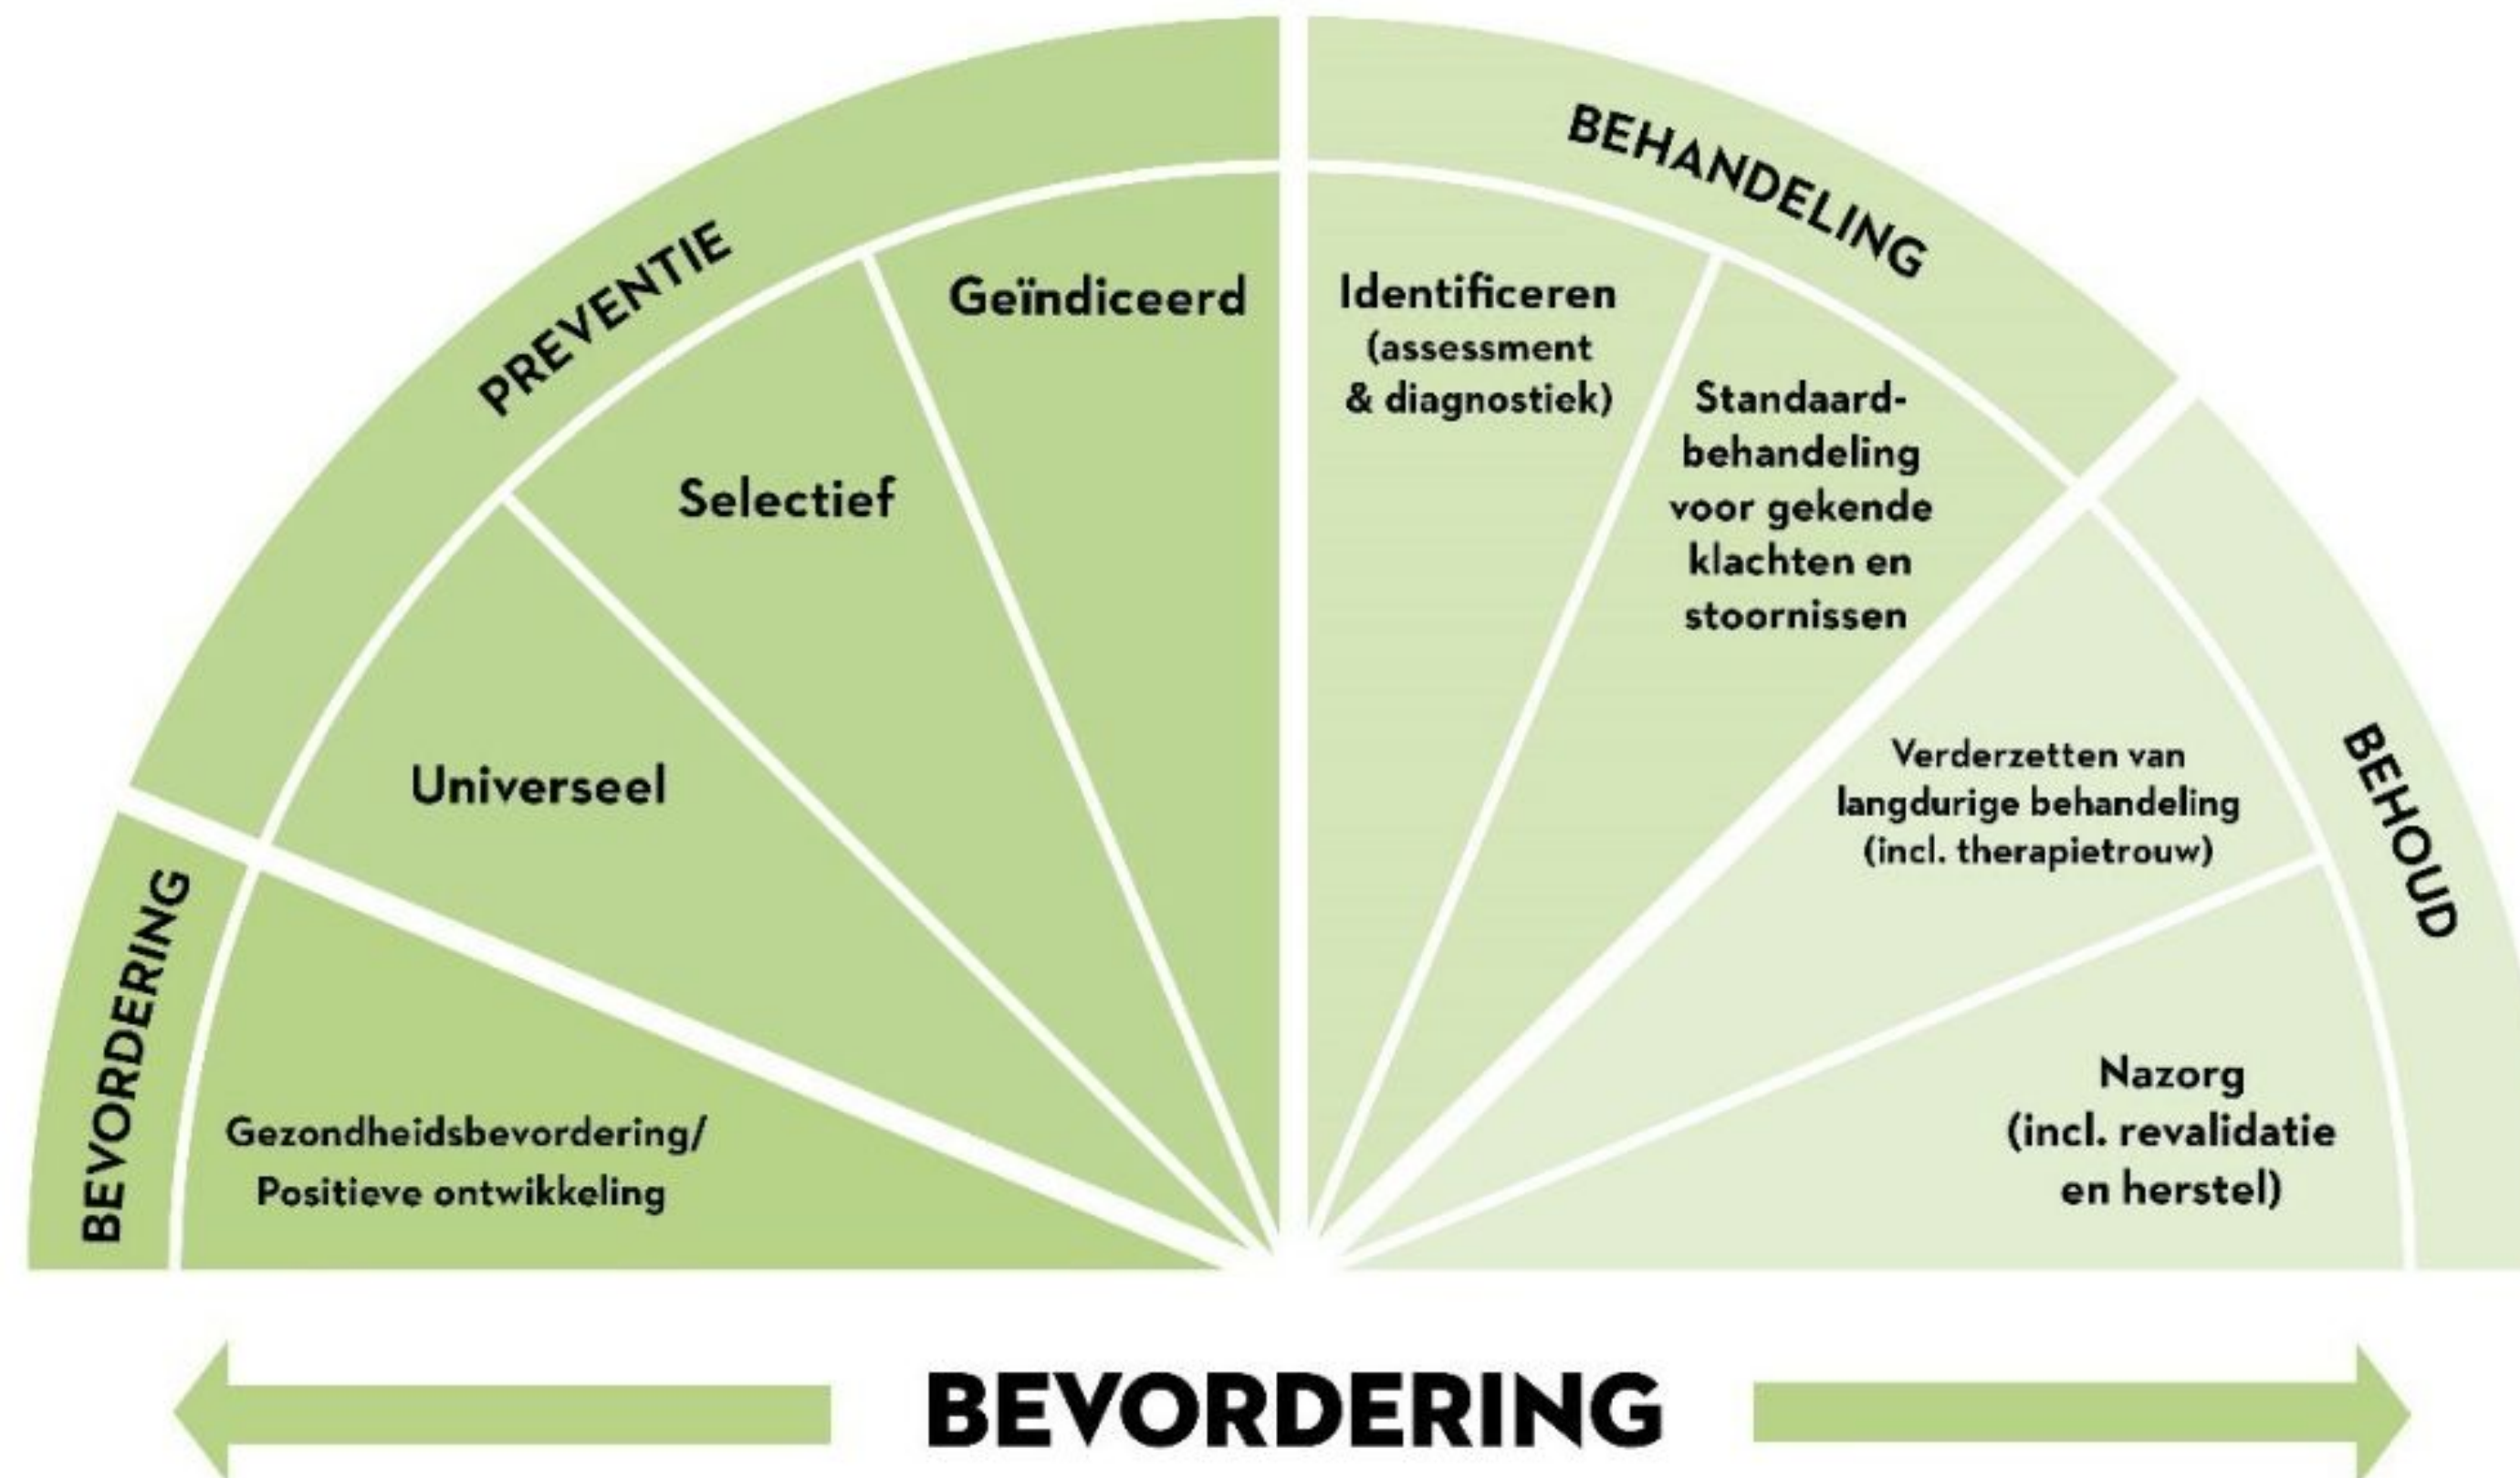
BEVORDERING

PREVENTIE

BEHANDELING

BEHOUD

Gezondheidsbevordering/ Positieve ontwikkeling

Universeel

Selectief

Geïndiceerd

Identificeren (assessment & diagnostiek)

Standaard-behandeling voor gekende klachten en stoornissen

Verderzetten van langdurige behandeling (incl. therapietrouw)

Nazorg (incl. revalidatie en herstel)

BEVORDERING